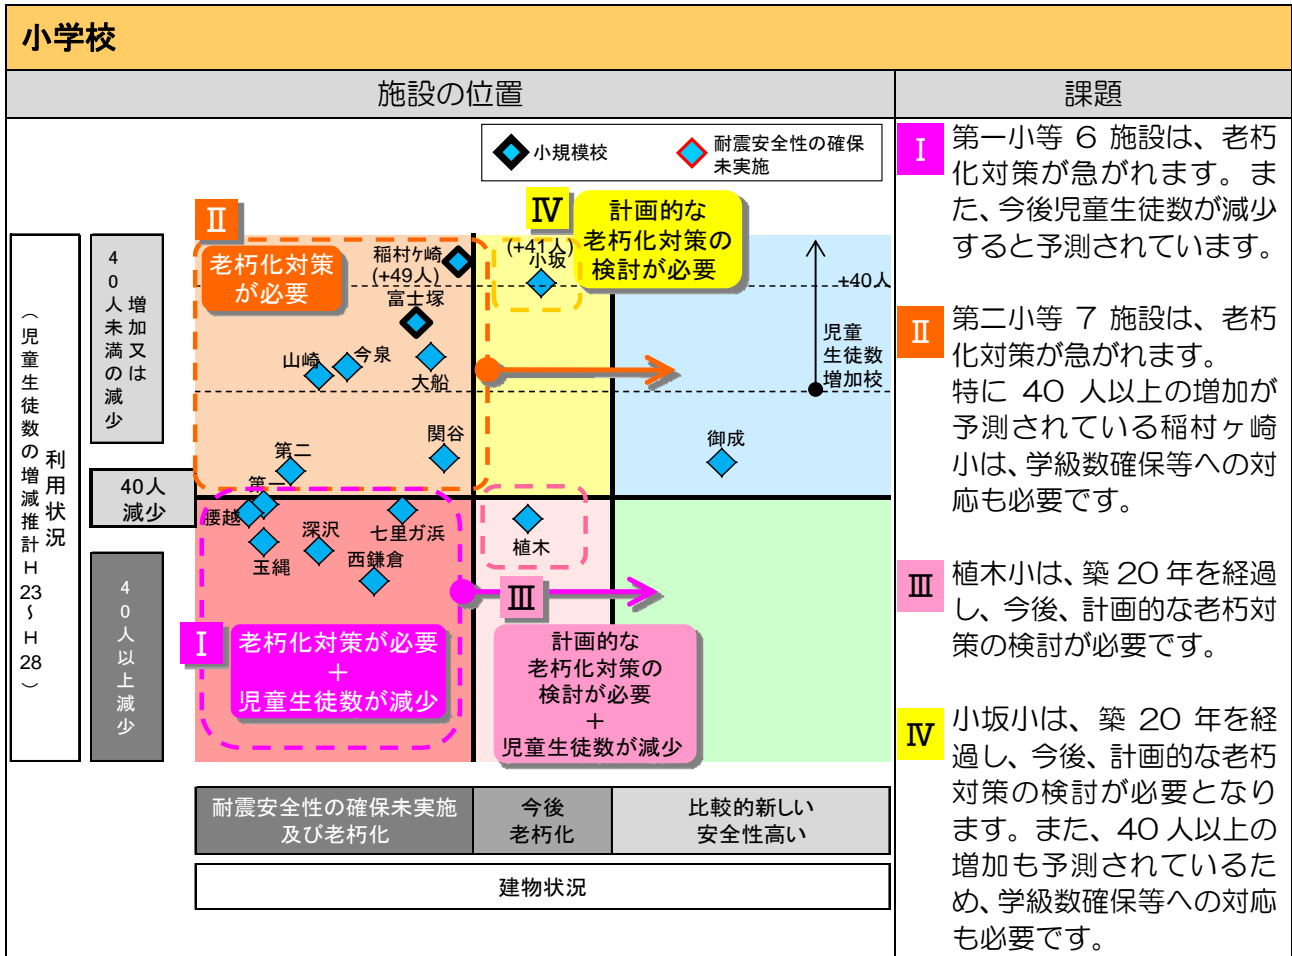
小学校

施設の位置

課題

小規模校

耐震安全性の確保未実施

Ⅱ

老朽化対策が必要

Ⅳ

計画的な老朽化対策の検討が必要

稲村ケ崎 (+49人)

(+41人) 小坂

+40人

富士塚

山崎

今泉

大船

児童生徒数増加校

関谷

御成

第二

第一

腰越

深沢

七里ガ浜

植木

玉縄

西鎌倉

Ⅲ

Ⅰ

老朽化対策が必要 ＋ 児童生徒数が減少

計画的な老朽化対策の検討が必要 ＋ 児童生徒数が減少

利用状況

（児童生徒数の増減推計 H23～H28）

40人未満の増加又は減少

40人減少

40人以上減少

耐震安全性の確保未実施及び老朽化

今後老朽化

比較的新しい安全性高い

建物状況

Ⅰ 第一小等 6 施設は、老朽化対策が急がれます。また、今後児童生徒数が減少すると予測されています。

Ⅱ 第二小等 7 施設は、老朽化対策が急がれます。
特に 40 人以上の増加が予測されている稲村ヶ崎小は、学級数確保等への対応も必要です。

Ⅲ 植木小は、築 20 年を経過し、今後、計画的な老朽対策の検討が必要です。

Ⅳ 小坂小は、築 20 年を経過し、今後、計画的な老朽対策の検討が必要となります。また、40 人以上の増加も予測されているため、学級数確保等への対応も必要です。